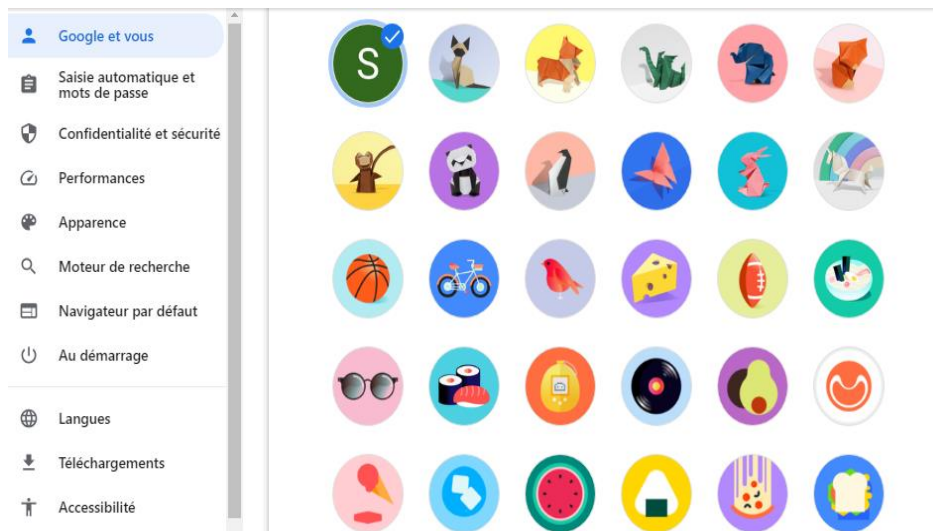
Google et vous

Saisie automatique et mots de passe

Confidentialité et sécurité

Performances

Apparence

Moteur de recherche

Navigateur par défaut

Au démarrage

Langues

Téléchargements

Accessibilité

S